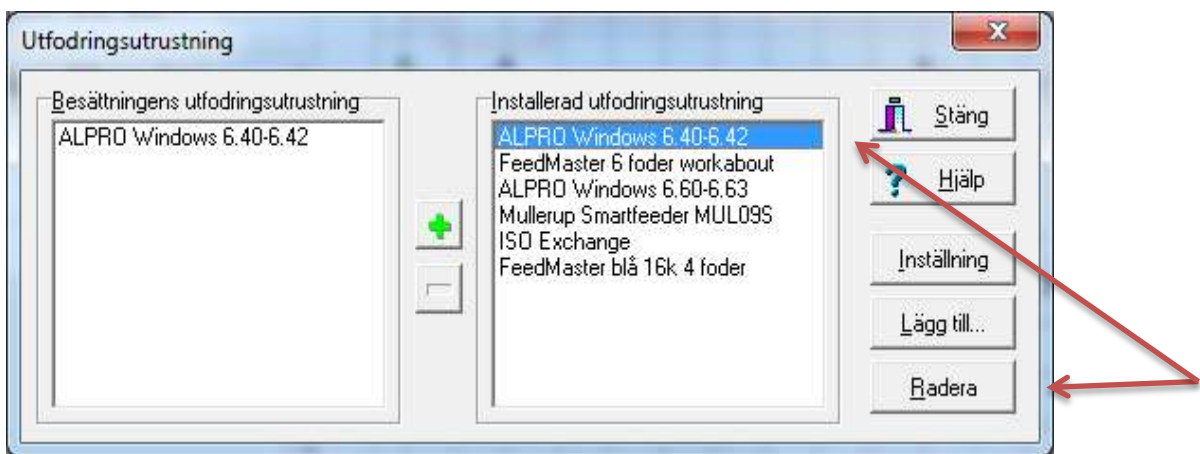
Utfodringsutrustning

Besättningens utfodringsutrustning

ALPRO Windows 6.40-6.42

Installerad utfodringsutrustning

ALPRO Windows 6.40-6.42
FeedMaster 6 foder workabout
ALPRO Windows 6.60-6.63
Mullerup Smartfeeder MUL09S
ISO Exchange
FeedMaster blå 16k 4 foder

Stäng

Hjälp

Inställning

Lägg till...

Radera